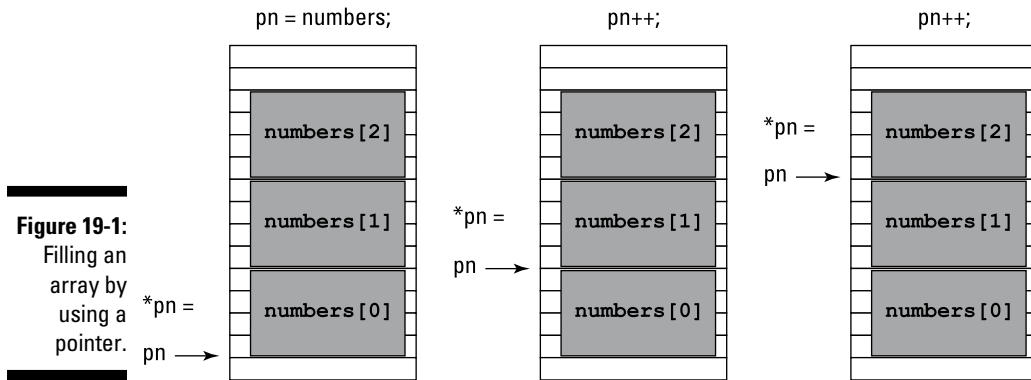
Figure 19-1: Filling an array by using a pointer.

pn = numbers;

numbers[2]

numbers[1]

*pn =

numbers[0]

pn

pn++;

numbers[2]

*pn =

numbers[1]

pn

numbers[0]

pn++;

*pn =

numbers[2]

pn

numbers[1]

numbers[0]